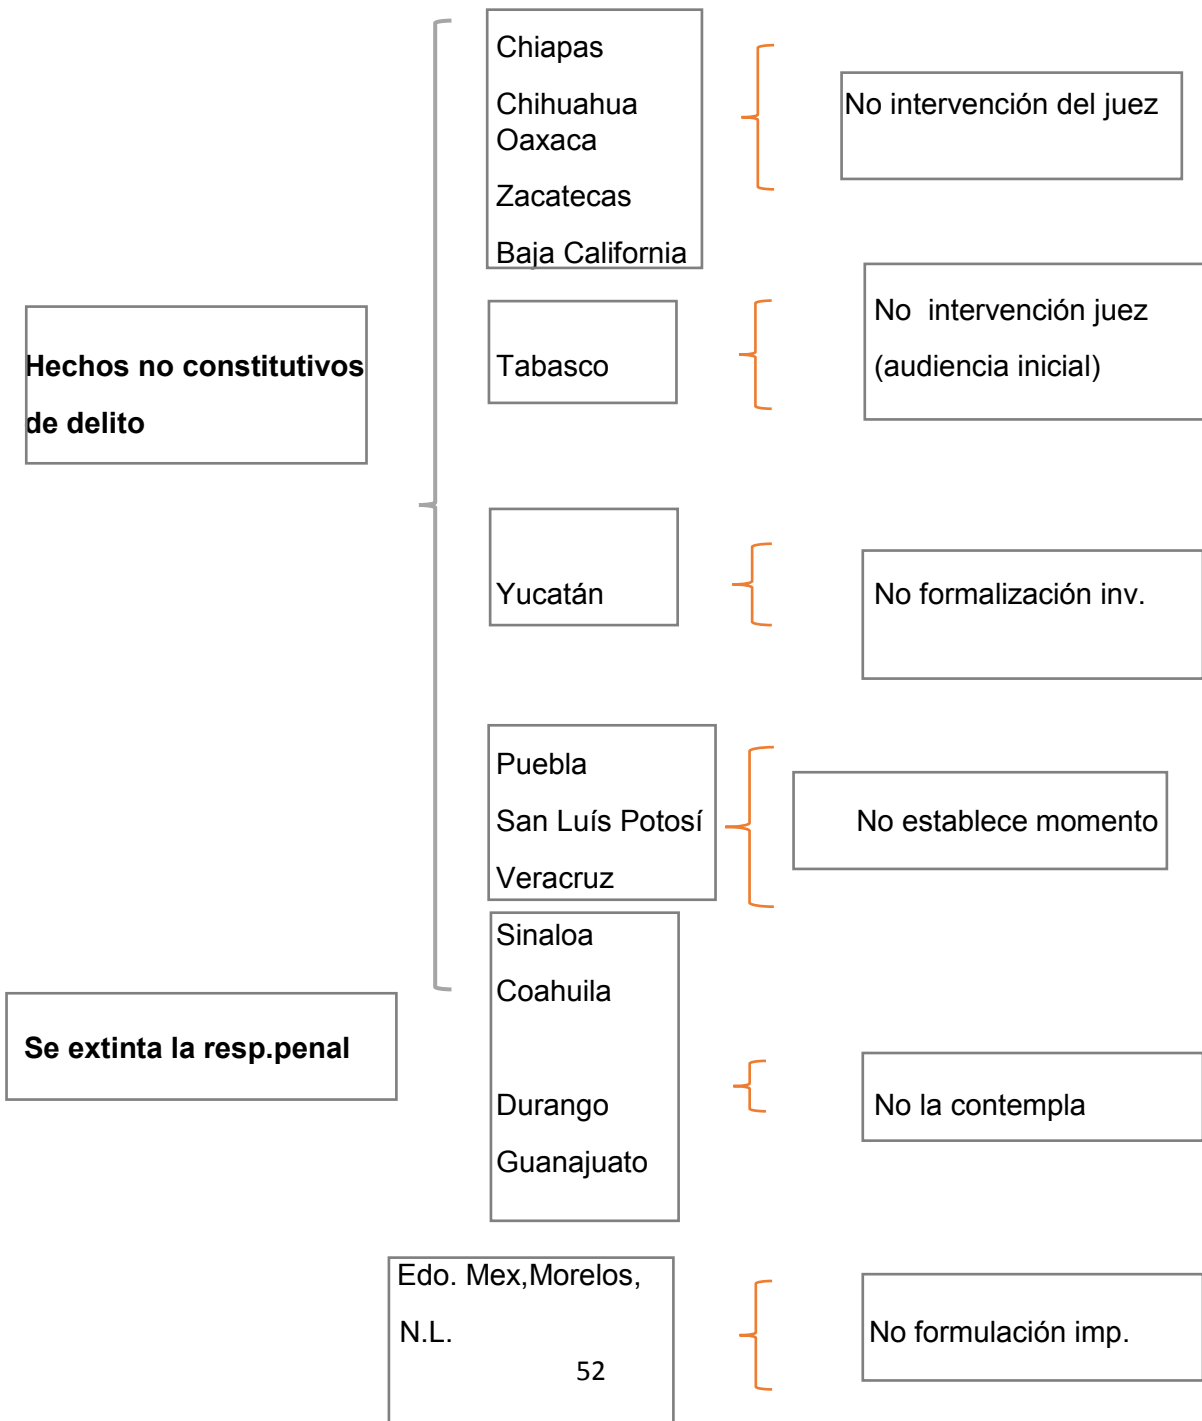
Hechos no constitutivos de delito

Chiapas

Chihuahua
Oaxaca

Zacatecas

Baja California

No intervención del juez

Tabasco

No intervención juez (audiencia inicial)

Yucatán

No formalización inv.

Puebla

San Luís Potosí

Veracruz

No establece momento

Sinaloa

Coahuila

Durango

Guanajuato

Se extinta la resp.penal

No la contempla

Edo. Mex,Morelos,

N.L.

52

No formulación imp.